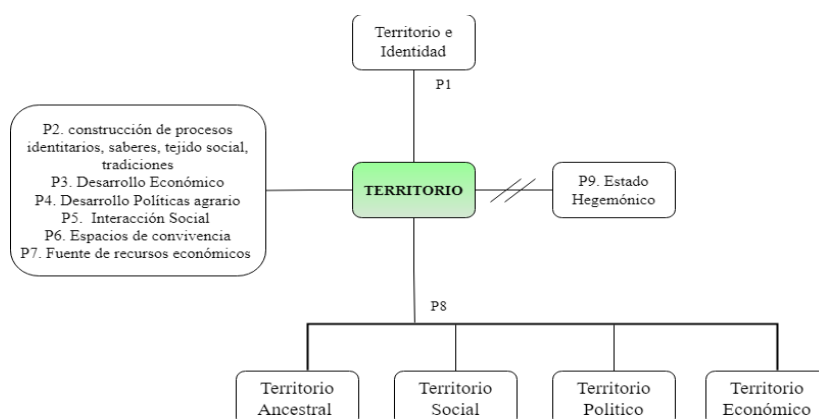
Territorio e Identidad

P1

P2. construcción de procesos identitarios, saberes, tejido social, tradiciones
P3. Desarrollo Económico
P4. Desarrollo Políticas agrario
P5. Interacción Social
P6. Espacios de convivencia
P7. Fuente de recursos económicos

TERRITORIO

P9. Estado Hegemónico

P8

Territorio Ancestral

Territorio Social

Territorio Politico

Territorio Económico